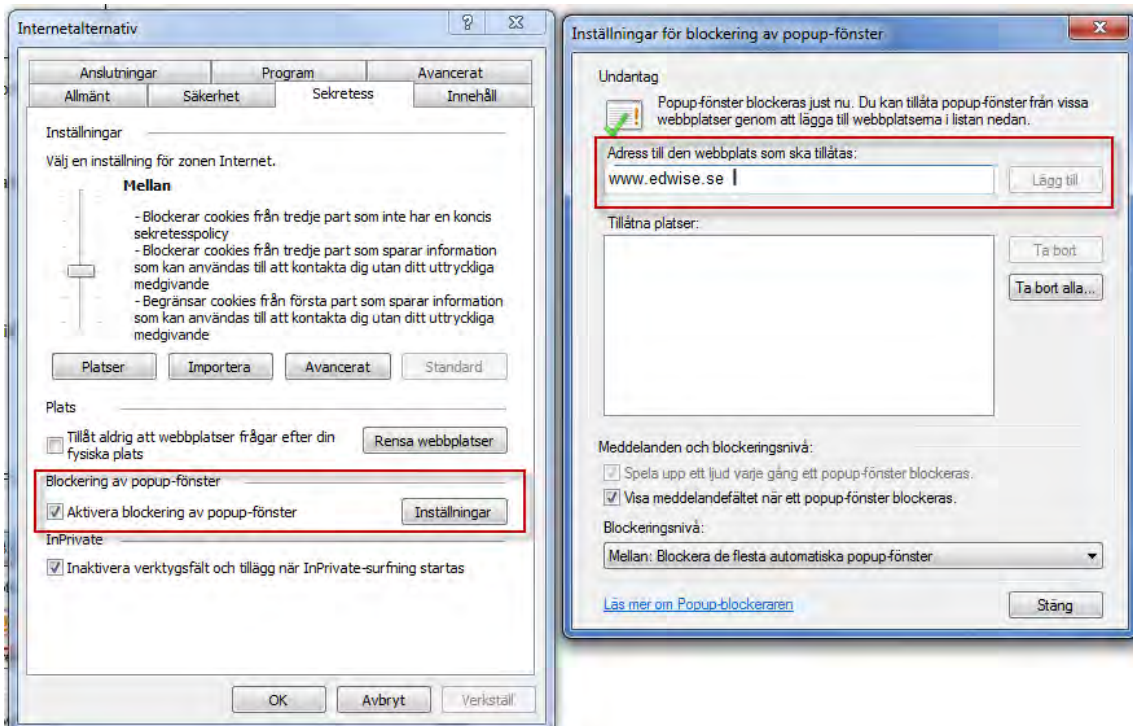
Internetalternativ

?

Anslutningar
Program
Avancerat
Allmänt
Säkerhet
Sekretess
Innehåll

Inställningar

Välj en inställning för zonen Internet.

Mellan

- Blockerar cookies från tredje part som inte har en koncis sekretesspolicy
- Blockerar cookies från tredje part som sparar information som kan användas till att kontakta dig utan ditt uttryckliga medgivande
- Begränsar cookies från första part som sparar information som kan användas till att kontakta dig utan ditt uttryckliga medgivande

Platser
Importera
Avancerat
Standard

Plats

Tillåt aldrig att webbplatser frågar efter din fysiska plats

Rensa webbplatser

Blockering av popup-fönster

Aktivera blockering av popup-fönster

Inställningar

InPrivate

Inaktivera verktygsfält och tillägg när InPrivate-surfning startas

OK
Avbryt
Verkställ

Inställningar för blockering av popup-fönster

Undantag

Popup-fönster blockeras just nu. Du kan tillåta popup-fönster från vissa webbplatser genom att lägga till webbplatserna i listan nedan.

Adress till den webbplats som ska tillåtas:

www.edwise.se

Lägg till

Tillåtna platser:

Ta bort

Ta bort alla...

Meddelanden och blockeringsnivå:

Spela upp ett ljud varje gång ett popup-fönster blockeras.

Visa meddelandefältet när ett popup-fönster blockeras.

Blockeringsnivå:

Mellan: Blockera de flesta automatiska popup-fönster

Läs mer om Popup-blockeraren

Stäng